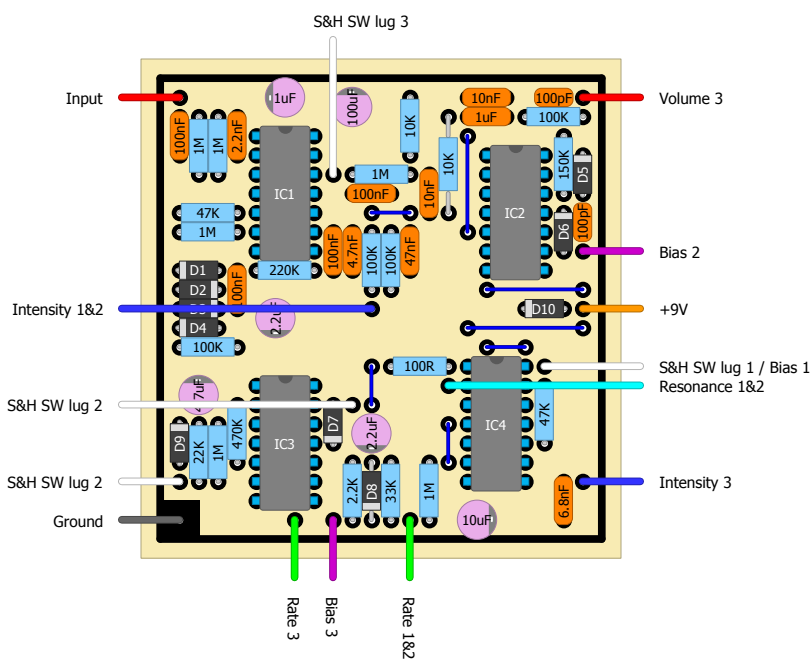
S&H SW lug 3

Input
Volume 3
Bias 2
Intensity 1&2
+9V
S&H SW lug 1 / Bias 1
Resonance 1&2
S&H SW lug 2
S&H SW lug 2
Intensity 3
Ground

1uF
100uF
10K
10nF
1uF
100pF
100K
100nF
1M
1M
2.2nF
IC1
1M
100nF
10nF
10K
150K
D5
IC2
47K
1M
100nF
4.7nF
100K
100K
47nF
100pF
D6
D1
D2
D3
D4
100nF
220K
2.2uF
D10
100K
100R
4.7uF
D7
2.2uF
IC3
IC4
47K
D9
22K
1M
470K
2.2K
D8
33K
1M
10uF
6.8nF

Rate 3
Bias 3
Rate 1&2